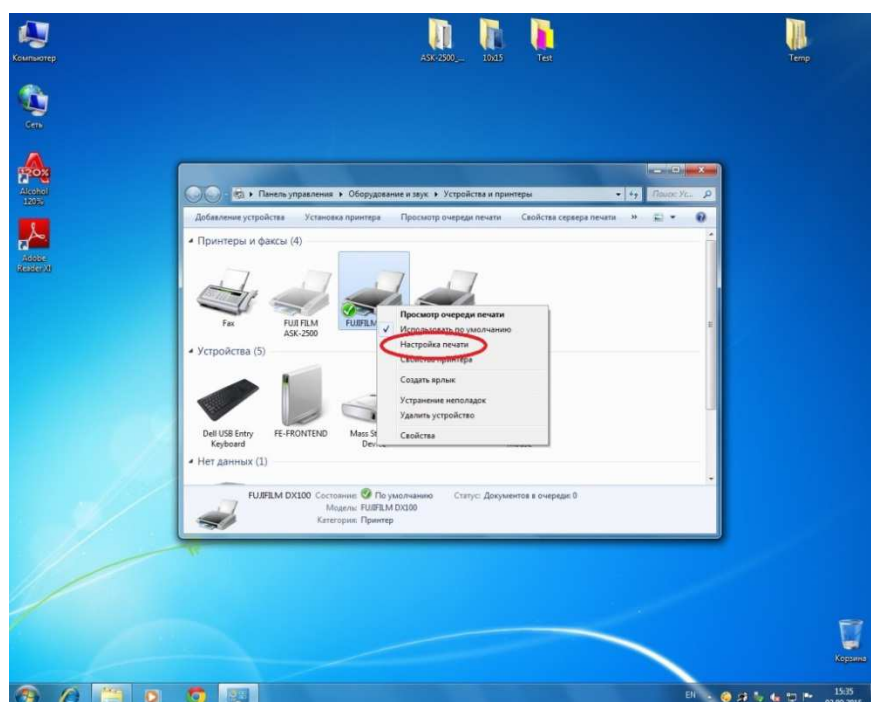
Компьютер

ASK-2500_...

10x15

Test

Temp

Сеть

Alcohol 120%

Adobe Reader XI

Панель управления ▸ Оборудование и звук ▸ Устройства и принтеры

Поиск: Ус...

Добавление устройства   Установка принтера   Просмотр очереди печати   Свойства сервера печати   »

Принтеры и факсы (4)

Fax

FUJI FILM ASK-2500

FUJIFILM

Просмотр очереди печати

✓ Использовать по умолчанию

Настройка печати

Свойства принтера

Создать ярлык

Устранение неполадок

Удалить устройство

Свойства

Устройства (5)

Dell USB Entry Keyboard

FE-FRONTEND

Mass St... Devi...

Нет данных (1)

FUJIFILM DX100   Состояние: По умолчанию   Статус: Документов в очереди: 0

Модель: FUJIFILM DX100

Категория: Принтер

Корзина

EN

15:35